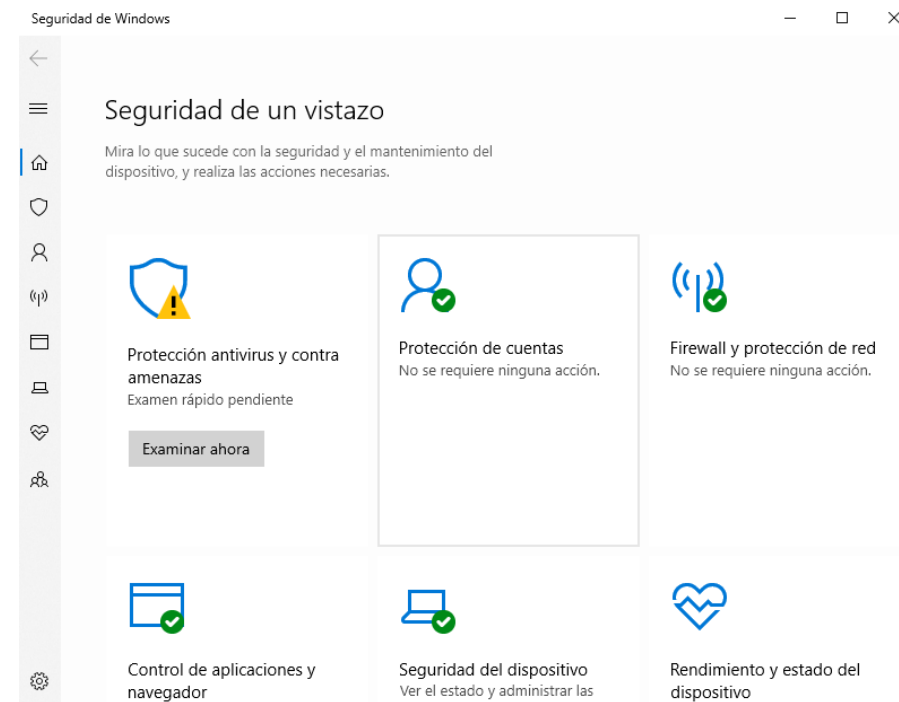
Seguridad de Windows

Seguridad de un vistazo

Mira lo que sucede con la seguridad y el mantenimiento del dispositivo, y realiza las acciones necesarias.

Protección antivirus y contra amenazas
Examen rápido pendiente

Examinar ahora

Protección de cuentas
No se requiere ninguna acción.

Firewall y protección de red
No se requiere ninguna acción.

Control de aplicaciones y navegador

Seguridad del dispositivo
Ver el estado y administrar las

Rendimiento y estado del dispositivo